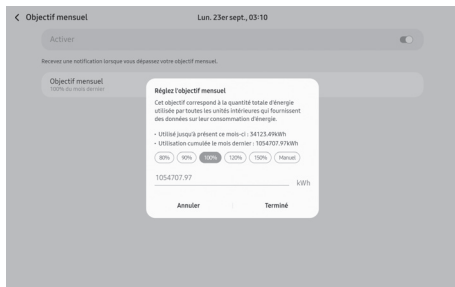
< Objectif mensuel

Lun. 23er sept., 03:10

Activer

Recevez une notification lorsque vous dépassez votre objectif mensuel.

Objectif mensuel
100% du mois dernier

Réglez l'objectif mensuel

Cet objectif correspond à la quantité totale d'énergie utilisée par toutes les unités intérieures qui fournissent des données sur leur consommation d'énergie.

• Utilisé jusqu'à présent ce mois-ci : 34123.49kWh
• Utilisation cumulée le mois dernier : 1054707.97kWh

80% 90% 100% 120% 150% Manuel

1054707.97

kWh

Annuler

Terminé